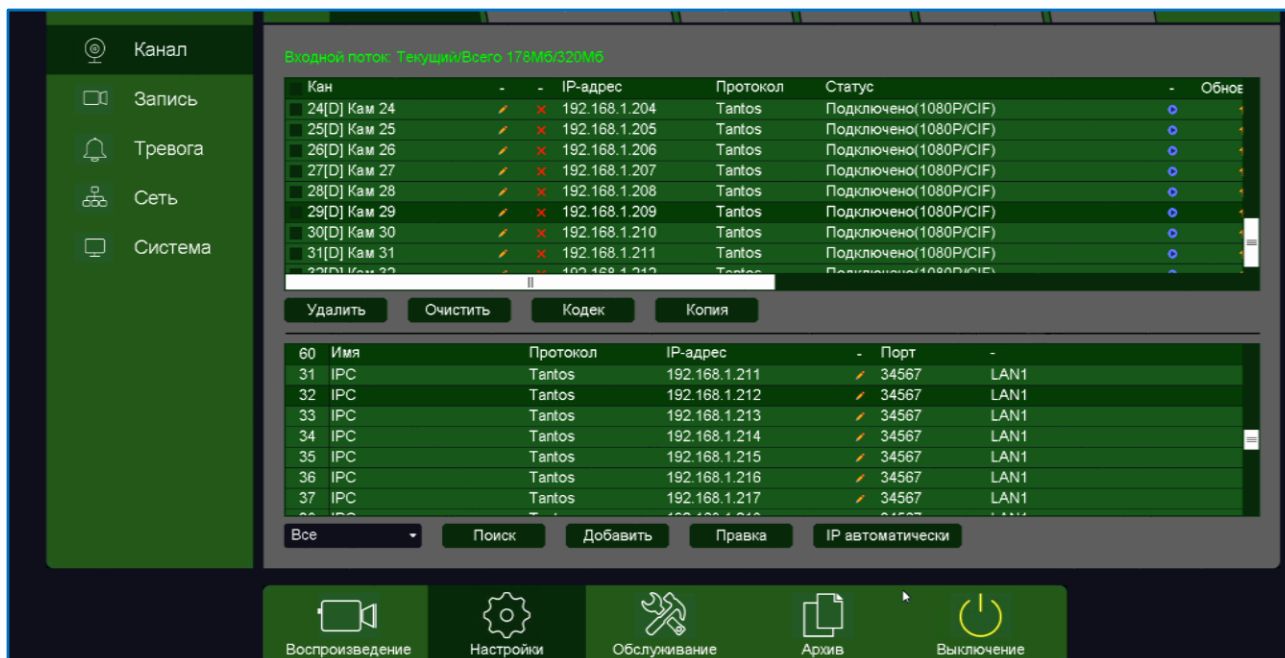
Канал
Запись
Тревога
Сеть
Система

Входной поток: Текущий/Всего 178Мб/320Мб

| Кан | - | - | IP-адрес | Протокол | Статус | - | Обнов |
|---|---|---|---|---|---|---|---|
| 24[D] Кам 24 | | | 192.168.1.204 | Tantos | Подключено(1080P/CIF) | | |
| 25[D] Кам 25 | | | 192.168.1.205 | Tantos | Подключено(1080P/CIF) | | |
| 26[D] Кам 26 | | | 192.168.1.206 | Tantos | Подключено(1080P/CIF) | | |
| 27[D] Кам 27 | | | 192.168.1.207 | Tantos | Подключено(1080P/CIF) | | |
| 28[D] Кам 28 | | | 192.168.1.208 | Tantos | Подключено(1080P/CIF) | | |
| 29[D] Кам 29 | | | 192.168.1.209 | Tantos | Подключено(1080P/CIF) | | |
| 30[D] Кам 30 | | | 192.168.1.210 | Tantos | Подключено(1080P/CIF) | | |
| 31[D] Кам 31 | | | 192.168.1.211 | Tantos | Подключено(1080P/CIF) | | |
| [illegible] | | | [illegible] | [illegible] | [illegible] | | |

Удалить Очистить Кодек Копия

| 60 | Имя | Протокол | IP-адрес | - | Порт | - |
|---|---|---|---|---|---|---|
| 31 | IPC | Tantos | 192.168.1.211 | | 34567 | LAN1 |
| 32 | IPC | Tantos | 192.168.1.212 | | 34567 | LAN1 |
| 33 | IPC | Tantos | 192.168.1.213 | | 34567 | LAN1 |
| 34 | IPC | Tantos | 192.168.1.214 | | 34567 | LAN1 |
| 35 | IPC | Tantos | 192.168.1.215 | | 34567 | LAN1 |
| 36 | IPC | Tantos | 192.168.1.216 | | 34567 | LAN1 |
| 37 | IPC | Tantos | 192.168.1.217 | | 34567 | LAN1 |

Все Поиск Добавить Правка IP автоматически

Воспроизведение Настройки Обслуживание Архив Выключение